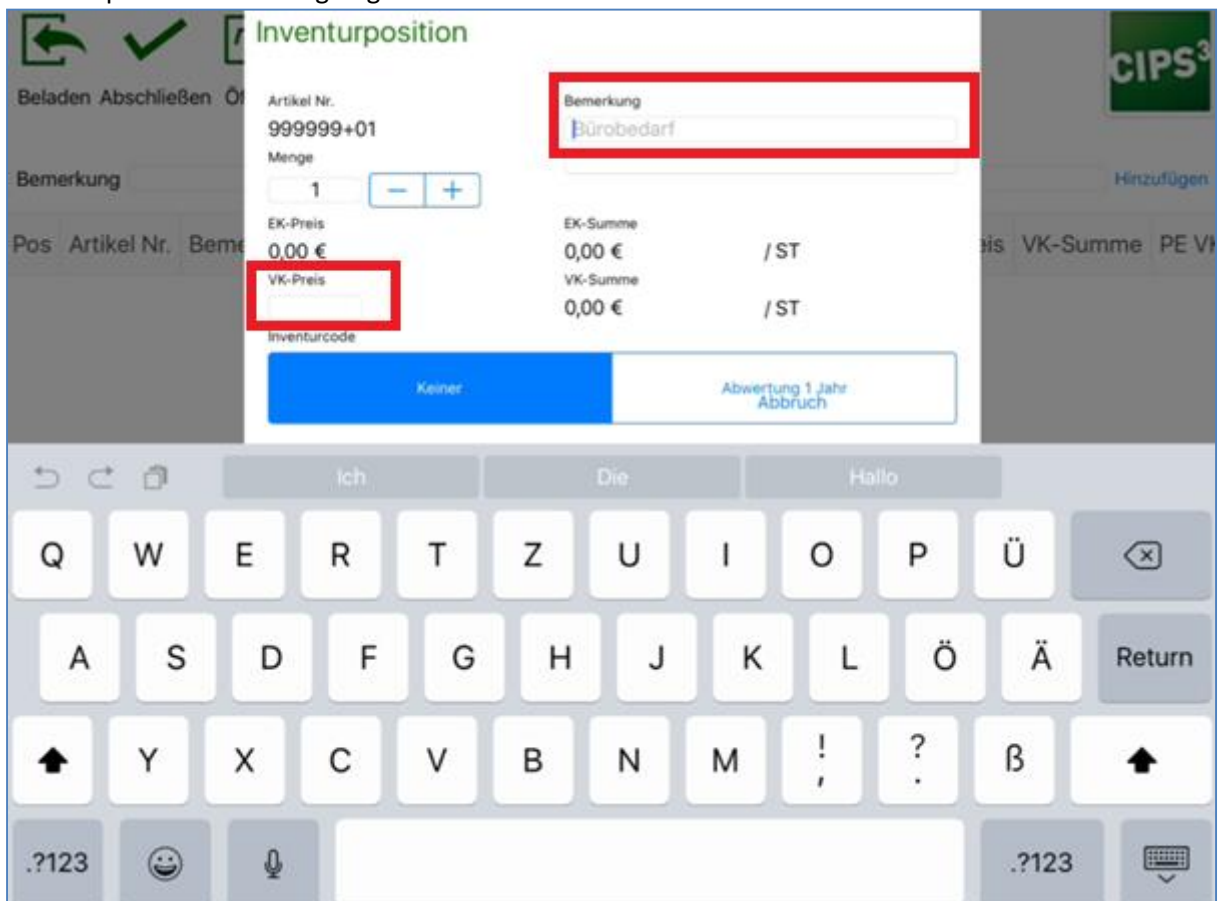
Beladen Abschließen Öf

CIPS³

Bemerkung

Hinzufügen

Pos Artikel Nr. Beme

eis VK-Summe PE VK

Inventurposition

Artikel Nr.
999999+01

Menge
1
−
+

Bemerkung
Bürobedarf

EK-Preis
0,00 €

EK-Summe
0,00 €
/ ST

VK-Preis

VK-Summe
0,00 €
/ ST

Inventurcode

Keiner

Abwertung 1 Jahr
Abbruch

Ich
Die
Hallo

Q W E R T Z U I O P Ü
A S D F G H J K L Ö Ä Return
Y X C V B N M ! , ? . ß
.?123 .?123